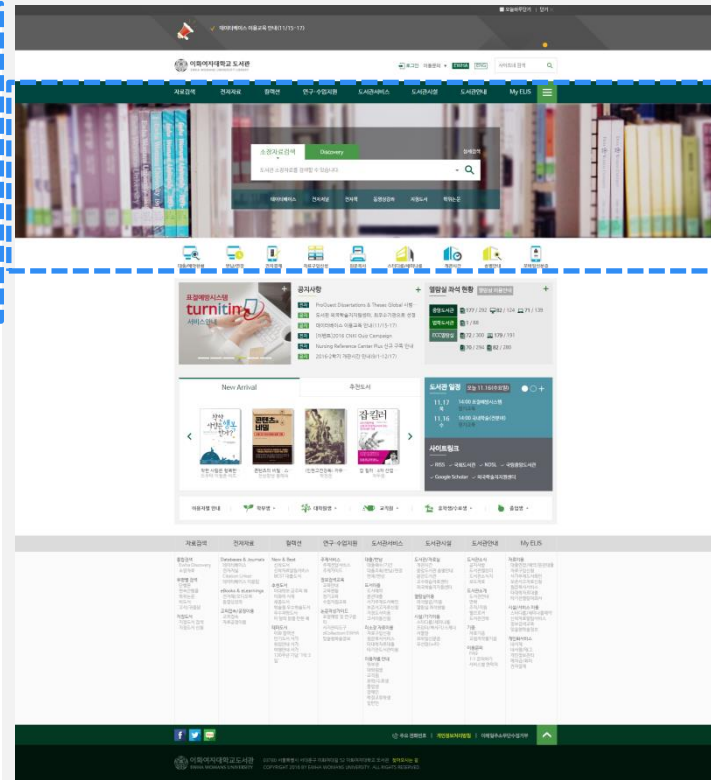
모바일메인 | 영어

데이터베이스 이용교육 안내(11/15~17)

이화여자대학교 도서관

로그인 이용문의 ENGLISH 사이트내 검색

자료검색 전자자료 학위논문 연구·수업지원 도서관서비스 도서관시설 도서관안내 My ELIS

소장자료검색 Discovery 상세검색

도서관 소장자료를 검색할 수 있습니다

데이터베이스 전자저널 전자책 동영상강좌 서평도서 학위논문

공지사항 +

turnitin

New Arrival 추천도서

도서관 일정

사이트링크

RISS 국회도서관 KOSL 국립중앙도서관 Google Scholar

자료검색 전자자료 학위논문 연구·수업지원 도서관서비스 도서관시설 도서관안내 My ELIS

이화여자대학교 도서관

COPYRIGHT 2016 BY EWHA WOMANS UNIVERSITY. ALL RIGHTS RESERVED.